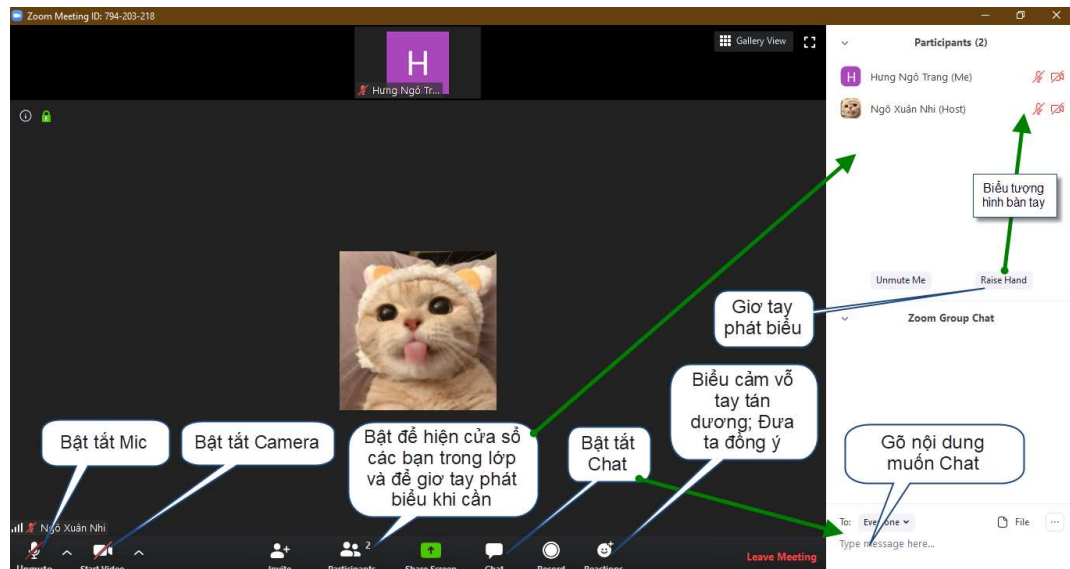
Zoom Meeting ID: 794-203-218

H

Hưng Ngô Tr...

Gallery View

Participants (2)

Hưng Ngô Trang (Me)

Ngô Xuân Nhi (Host)

Biểu tượng hình bàn tay

Unmute Me

Raise Hand

Giơ tay phát biểu

Zoom Group Chat

Biểu cảm vỗ tay tán dương; Đưa ta đồng ý

Bật tắt Mic

Bật tắt Camera

Bật để hiện cửa sổ các bạn trong lớp và để giơ tay phát biểu khi cần

Bật tắt Chat

Gõ nội dung muốn Chat

Ngô Xuân Nhi

To: Everyone

File

Type message here...

Unmute

Start Video

Invite

Participants 2

Share Screen

Chat

Record

Reactions

Leave Meeting